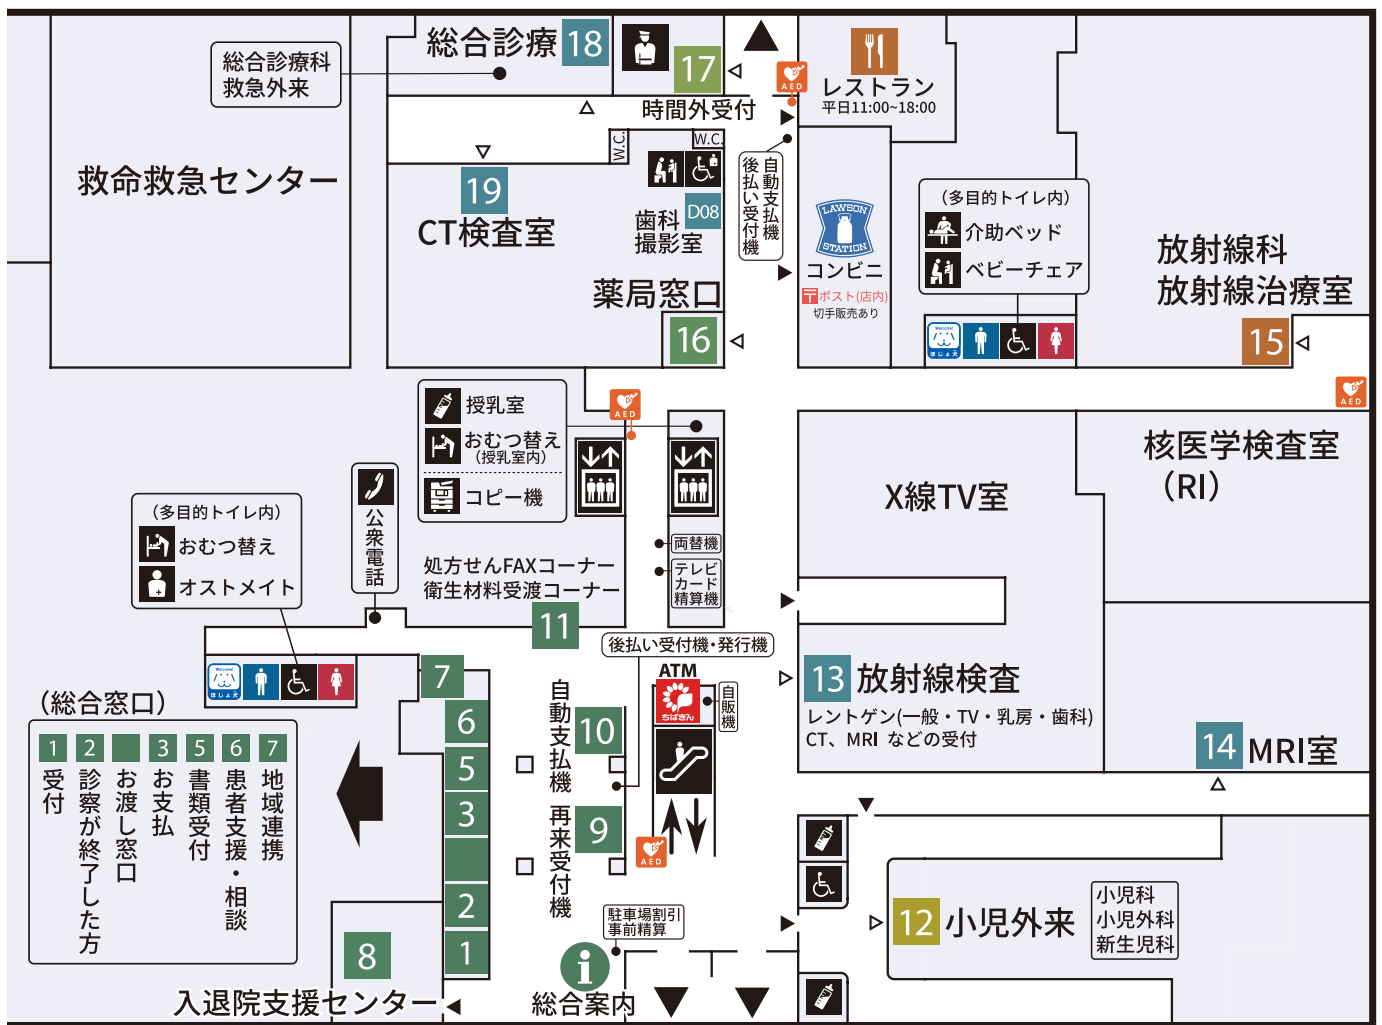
総合診療科
救急外来

救命救急センター

総合診療 18

17

時間外受付

W.C.

W.C.

19
CT検査室

歯科
撮影室

D08

自動支払い機
後払い受付機

AED

レストラン
平日11:00~18:00

LAWSON STATION

コンビニ
〒ポスト(店内)
切手販売あり

(多目的トイレ内)
介助ベッド
ベビーチェア

放射線科
放射線治療室

15

AED

薬局窓口

16

授乳室
おむつ替え
(授乳室内)
コピー機

AED

核医学検査室
(RI)

X線TV室

公衆電話

(多目的トイレ内)
おむつ替え
オストメイト

処方せんFAXコーナー
衛生材料受渡コーナー

両替機

テレビカード精算機

11

後払い受付機・発行機

ATM

ちばぎん

自販機

13 放射線検査
レントゲン(一般・TV・乳房・歯科)
CT、MRI などの受付

14 MRI室

(総合窓口)

| 1 | 2 | | 3 | 5 | 6 | 7 |
|---|---|---|---|---|---|---|
| 受付 | 診察が終了した方 | お渡し窓口 | お支払 | 書類受付 | 患者支援・相談 | 地域連携 |

7
6
5
3
2
1

自動支払機

10

再来受付機

9

AED

12 小児外来

小児科
小児外科
新生児科

8

入退院支援センター

駐車場割引
事前精算

総合案内